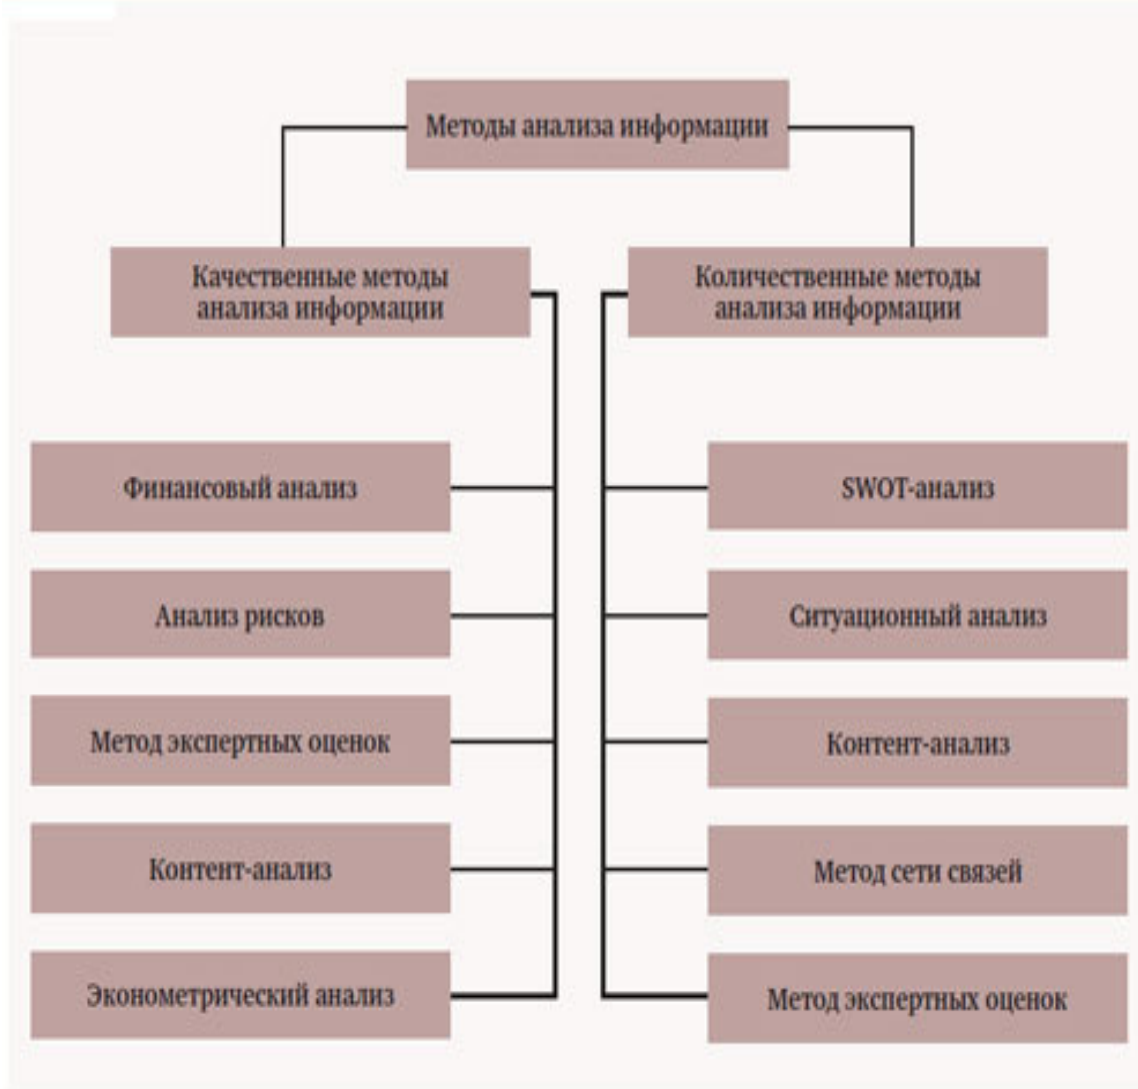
Методы анализа информации

Качественные методы анализа информации

Количественные методы анализа информации

Финансовый анализ

Анализ рисков

Метод экспертных оценок

Контент-анализ

Эконометрический анализ

SWOT-анализ

Ситуационный анализ

Контент-анализ

Метод сети связей

Метод экспертных оценок